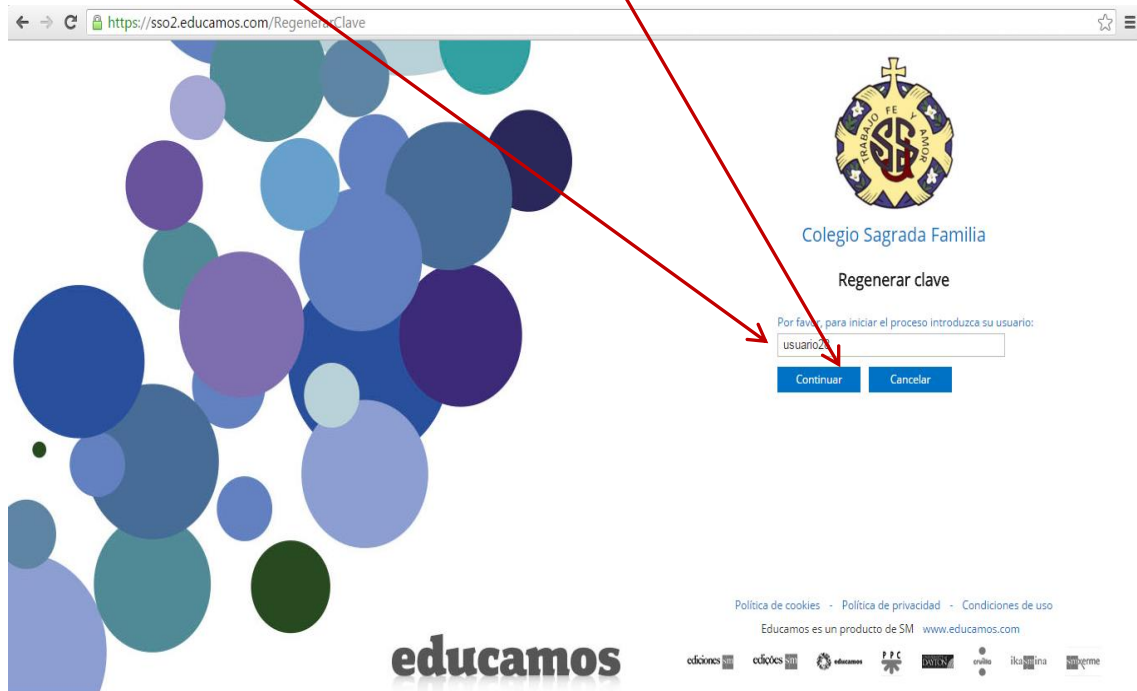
https://sso2.educamos.com/RegenerarClave

TRABAJO FE Y AMOR
SF

Colegio Sagrada Familia

Regenerar clave

Por favor, para iniciar el proceso introduzca su usuario:

usuario20

Continuar Cancelar

Política de cookies - Política de privacidad - Condiciones de uso

Educamos es un producto de SM www.educamos.com

educamos

ediciones SM edições SM educamos PPC DAYTON cruïlla ikasmina smxerme